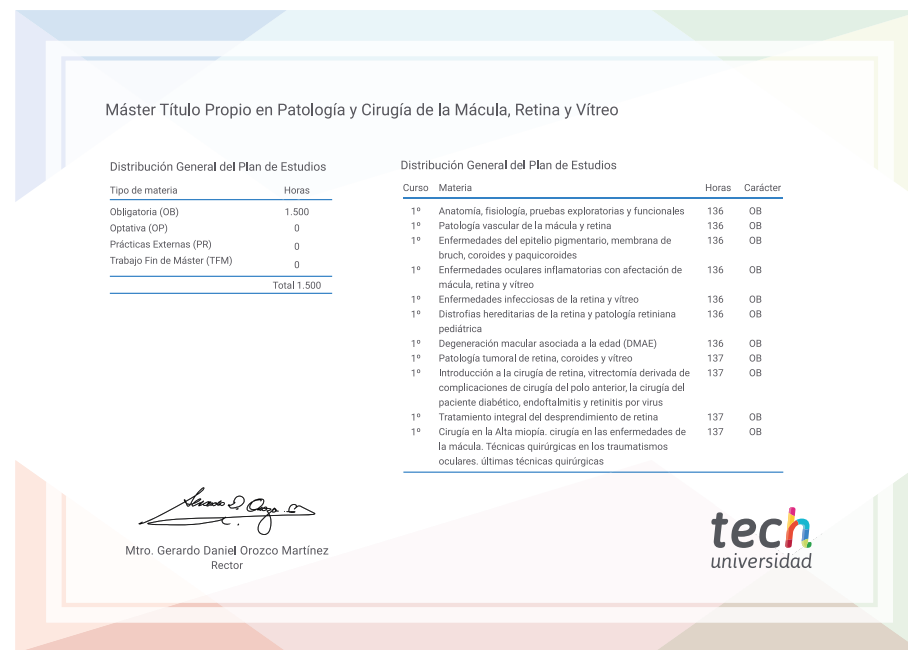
Máster Título Propio en Patología y Cirugía de la Mácula, Retina y Vítreo

Distribución General del Plan de Estudios

| Tipo de materia | Horas |
|---|---|
| Obligatoria (OB) | 1.500 |
| Optativa (OP) | 0 |
| Prácticas Externas (PR) | 0 |
| Trabajo Fin de Máster (TFM) | 0 |
| | Total 1.500 |

Distribución General del Plan de Estudios

| Curso | Materia | Horas | Carácter |
|---|---|---|---|
| 1º | Anatomía, fisiología, pruebas exploratorias y funcionales | 136 | OB |
| 1º | Patología vascular de la mácula y retina | 136 | OB |
| 1º | Enfermedades del epitelio pigmentario, membrana de bruch, coroides y paquicoroides | 136 | OB |
| 1º | Enfermedades oculares inflamatorias con afectación de mácula, retina y vítreo | 136 | OB |
| 1º | Enfermedades infecciosas de la retina y vítreo | 136 | OB |
| 1º | Distrofias hereditarias de la retina y patología retiniana pediátrica | 136 | OB |
| 1º | Degeneración macular asociada a la edad (DMAE) | 136 | OB |
| 1º | Patología tumoral de retina, coroides y vítreo | 137 | OB |
| 1º | Introducción a la cirugía de retina, vitrectomía derivada de complicaciones de cirugía del polo anterior, la cirugía del paciente diabético, endoftalmitis y retinitis por virus | 137 | OB |
| 1º | Tratamiento integral del desprendimiento de retina | 137 | OB |
| 1º | Cirugía en la Alta miopía. cirugía en las enfermedades de la mácula. Técnicas quirúrgicas en los traumatismos oculares. últimas técnicas quirúrgicas | 137 | OB |

Mtro. Gerardo Daniel Orozco Martínez
Rector

tech
universidad